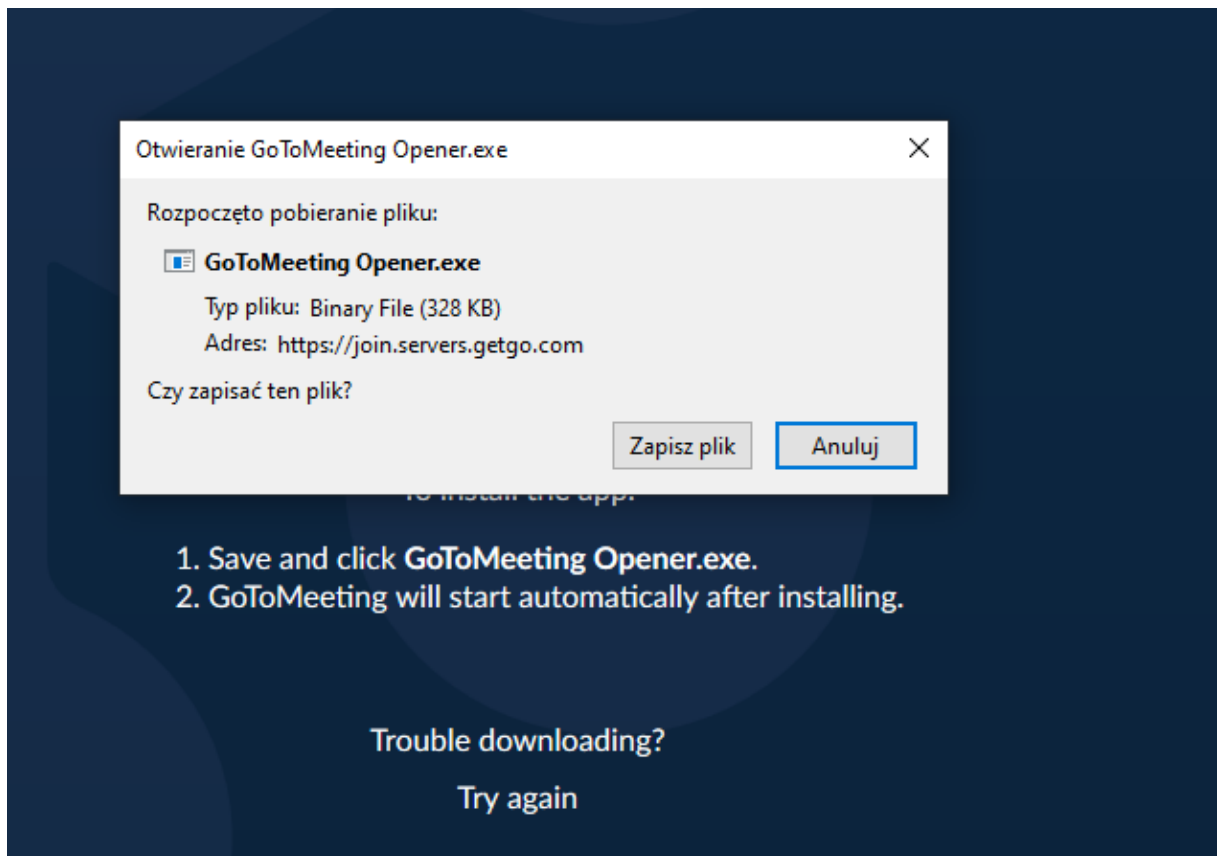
Otwieranie GoToMeeting Opener.exe

Rozpoczęto pobieranie pliku:

GoToMeeting Opener.exe

Typ pliku: Binary File (328 KB)

Adres: https://join.servers.getgo.com

Czy zapisać ten plik?

Zapisz plik

Anuluj

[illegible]

1. Save and click GoToMeeting Opener.exe.
2. GoToMeeting will start automatically after installing.

Trouble downloading?

Try again